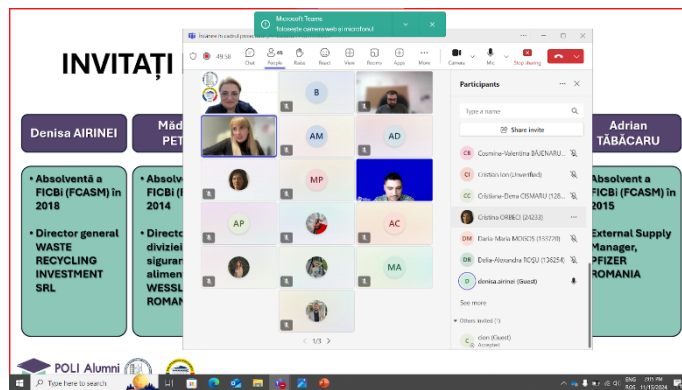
INVITAȚI

Denisa AIRINEI

• Absolventă a FICBi (FCASM) în 2018

• Director general WASTE RECYCLING INVESTMENT SRL

Mă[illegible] PET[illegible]

• Absolv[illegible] FICBi (F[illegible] 2014

• Directo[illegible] diviziei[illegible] sigurant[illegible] aliment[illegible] WESSL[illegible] ROMAN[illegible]

Adrian TĂBĂCARU

• Absolvent a FICBi (FCASM) în 2015

• External Supply Manager, PFIZER ROMANIA

Microsoft Teams
Folosește camera web și microfonul

Întâlnire în cadrul proiectului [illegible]

49:58

Chat People Raise React View Rooms Apps More Camera Mic Stop sharing

B
AM
AD
MP
AP
AC
MA

1/3

Participants

Type a name

Share invite

CB Cosmina-Valentina BĂJENARU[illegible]
CI Cristian Ion (Unverified)
CC Cristiana-Elena CISMARU (126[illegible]
Cristina ORBECI (24233)
DM Daria-Maria MOGOȘ (133728)
DR Delia-Alexandra ROȘU (136254)
D denisa.airinei (Guest)

See more

Others invited (1)
C cion (Guest)
Accepted

POLI Alumni

Type here to search

ENG RO 3:11 PM 11/15/2024